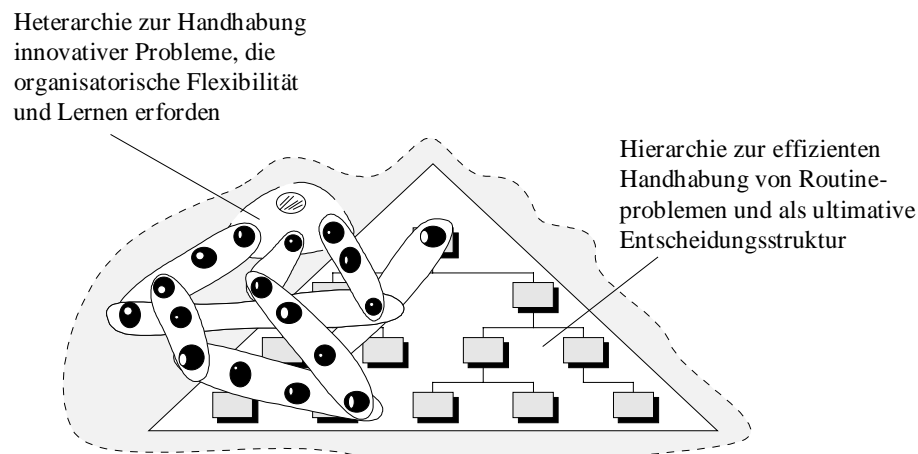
Heterarchie zur Handhabung innovativer Probleme, die organisatorische Flexibilität und Lernen erforden

Hierarchie zur effizienten Handhabung von Routineproblemen und als ultimative Entscheidungsstruktur